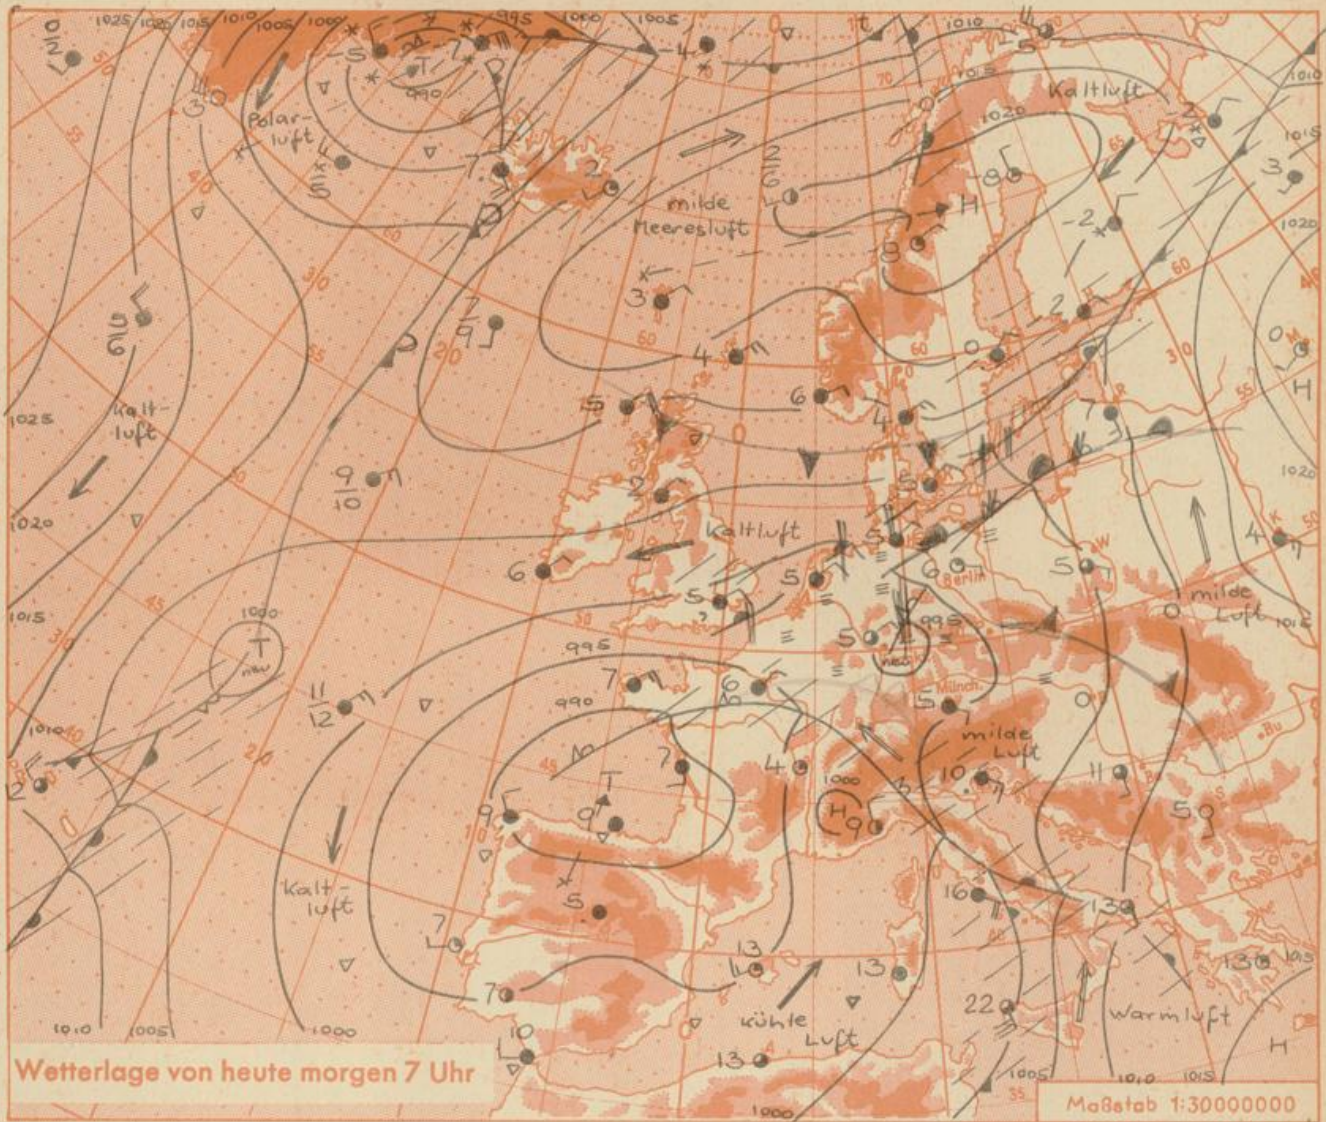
1025 1020 1015 1010 1005 1000 995 1000 1005 1010 1015 1010

Polar-luft

Kaltluft

milde Meeresluft

H

T

Kalt-luft

Kaltluft

Berlin

T neu

milde Luft

1000

neu

München

milde Luft

T

H

Kalt-luft

kühle Luft

Warmluft

H

1020 1025 1020 1015 1010 1005 1000 995 990 1000 1005 1010 1015 1010 1020 1015

Wetterlage von heute morgen 7 Uhr

Maßstab 1:30000000